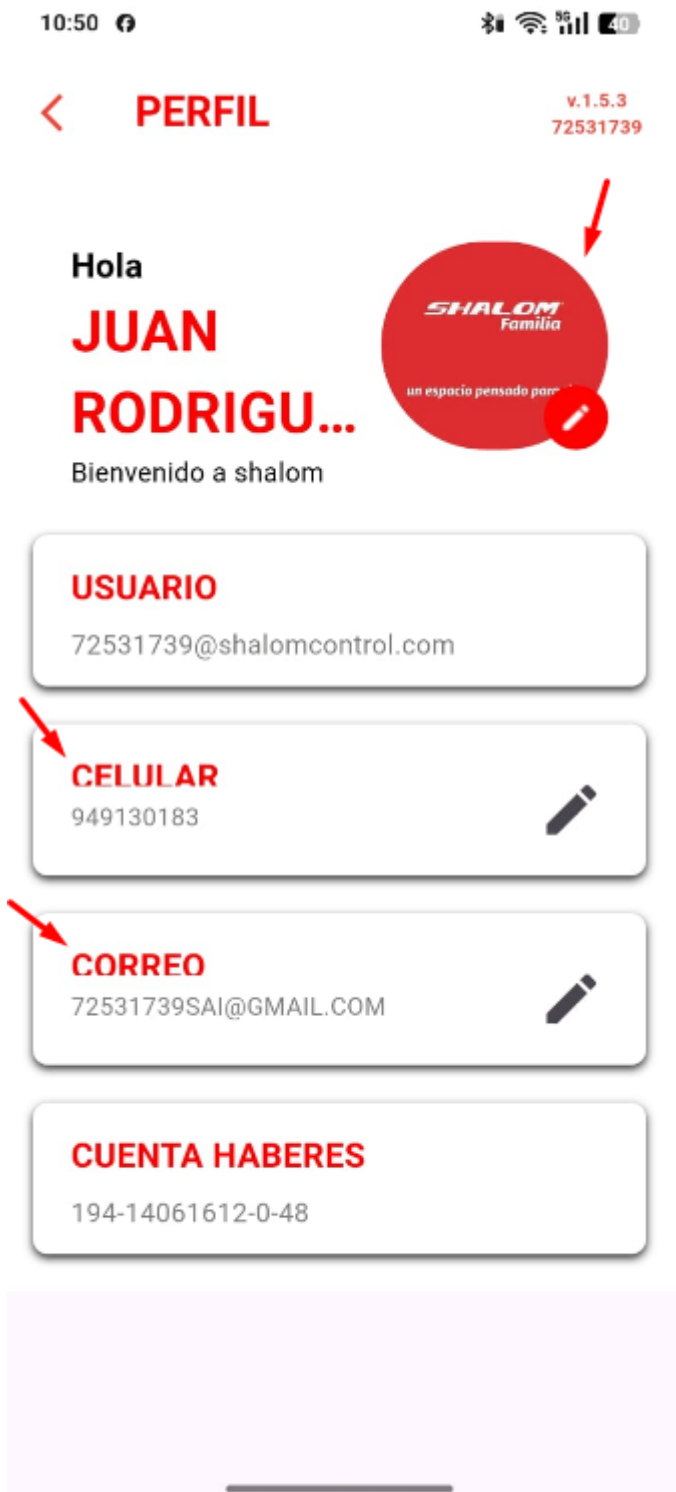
10:50

40

PERFIL

v.1.5.3
72531739

Hola
JUAN RODRIGU...
Bienvenido a shalom

SHALOM
Familia
un espacio pensado para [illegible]

USUARIO
72531739@shalomcontrol.com

CELULAR
949130183

CORREO
72531739SAI@GMAIL.COM

CUENTA HABERES
194-14061612-0-48